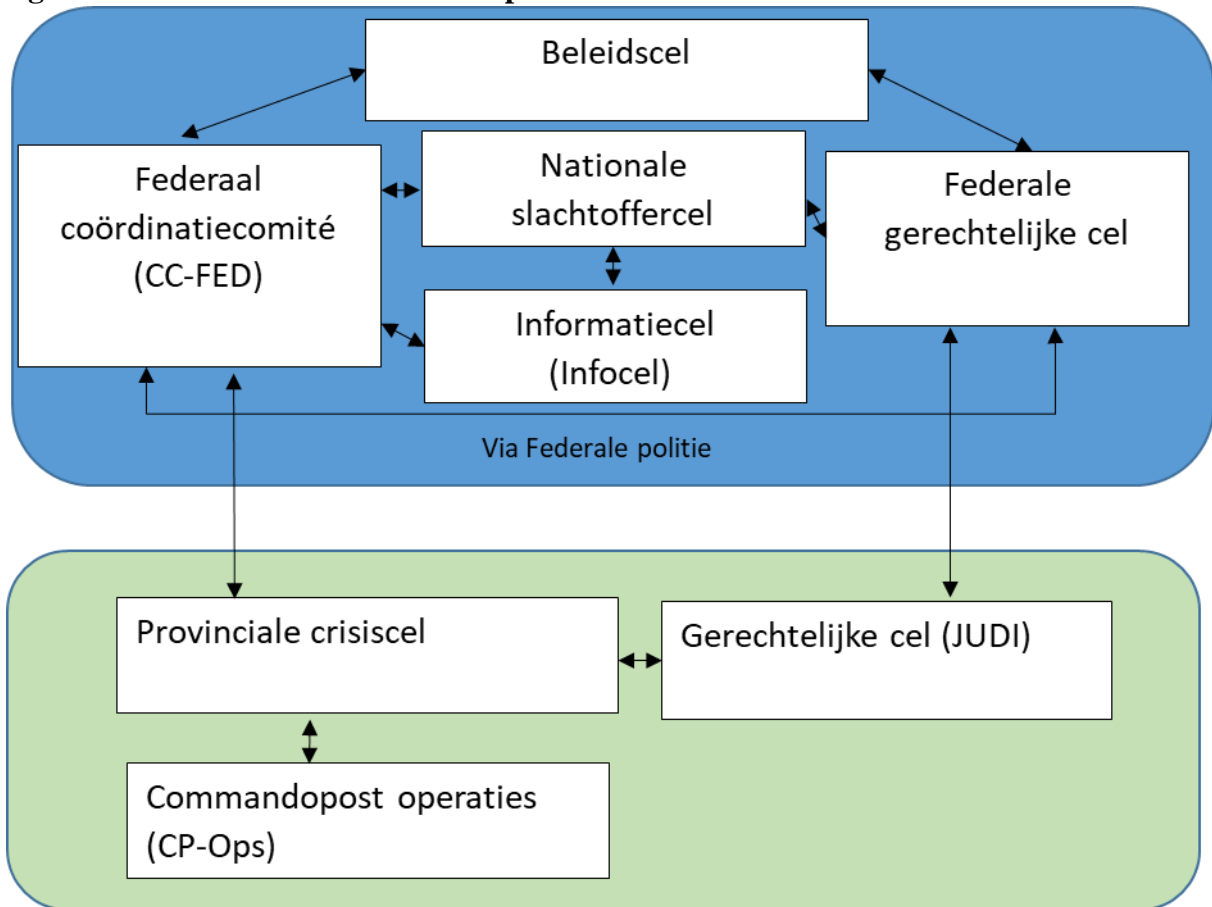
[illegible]

Beleidscel

Federaal coördinatiecomité (CC-FED)

Nationale slachtoffercel

Federale gerechtelijke cel

Informatiecel (Infocel)

Via Federale politie

Provinciale crisiscel

Gerechtelijke cel (JUDI)

Commandopost operaties (CP-Ops)